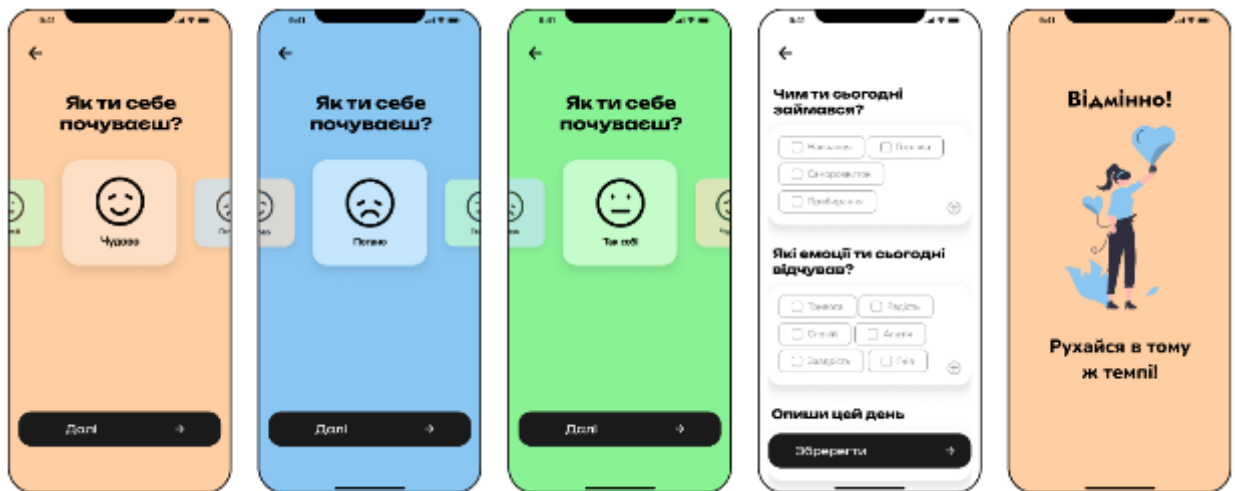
Як ти себе почуваєш?

Чудово

Далі

Як ти себе почуваєш?

Погано

Далі

Як ти себе почуваєш?

Так собі

Далі

Чим ти сьогодні займався?

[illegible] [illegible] Саморозвиток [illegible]

Які емоції ти сьогодні відчував?

Тривога Радість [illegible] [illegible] Заздрість Гнів

Опиши цей день

Зберегти

Відмінно!

Рухайся в тому ж темпі!